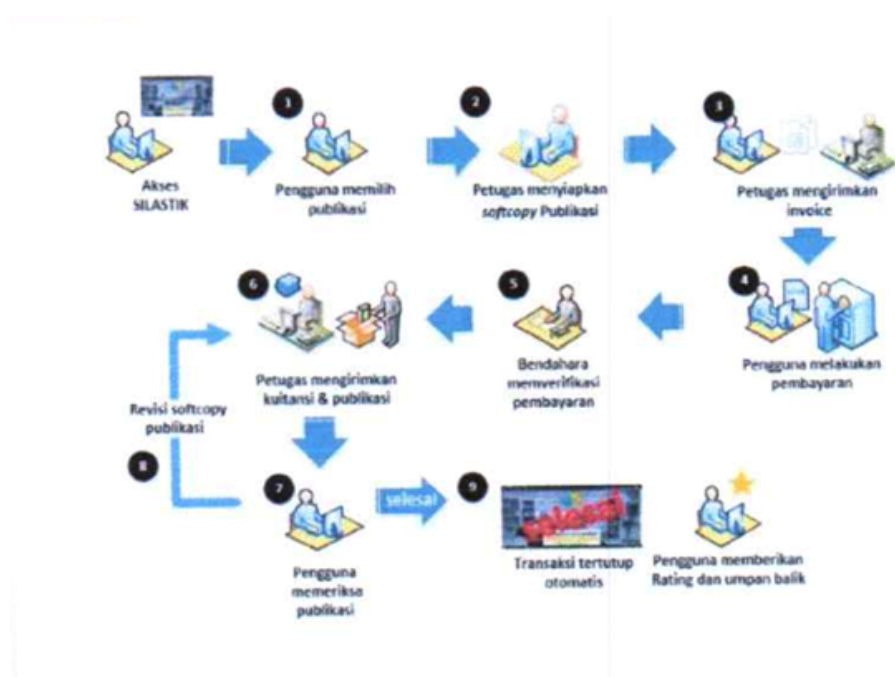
Akses SILASTIK

1
Pengguna memilih publikasi

2
Petugas menyiapkan softcopy Publikasi

3
Petugas mengirimkan invoice

4
Pengguna melakukan pembayaran

5
Bendahara memverifikasi pembayaran

6
Petugas mengirimkan kuitansi & publikasi

Revisi softcopy publikasi

8

7
Pengguna memeriksa publikasi

selesai

9
selesai
Transaksi tertutup otomatis

Pengguna memberikan Rating dan umpan balik